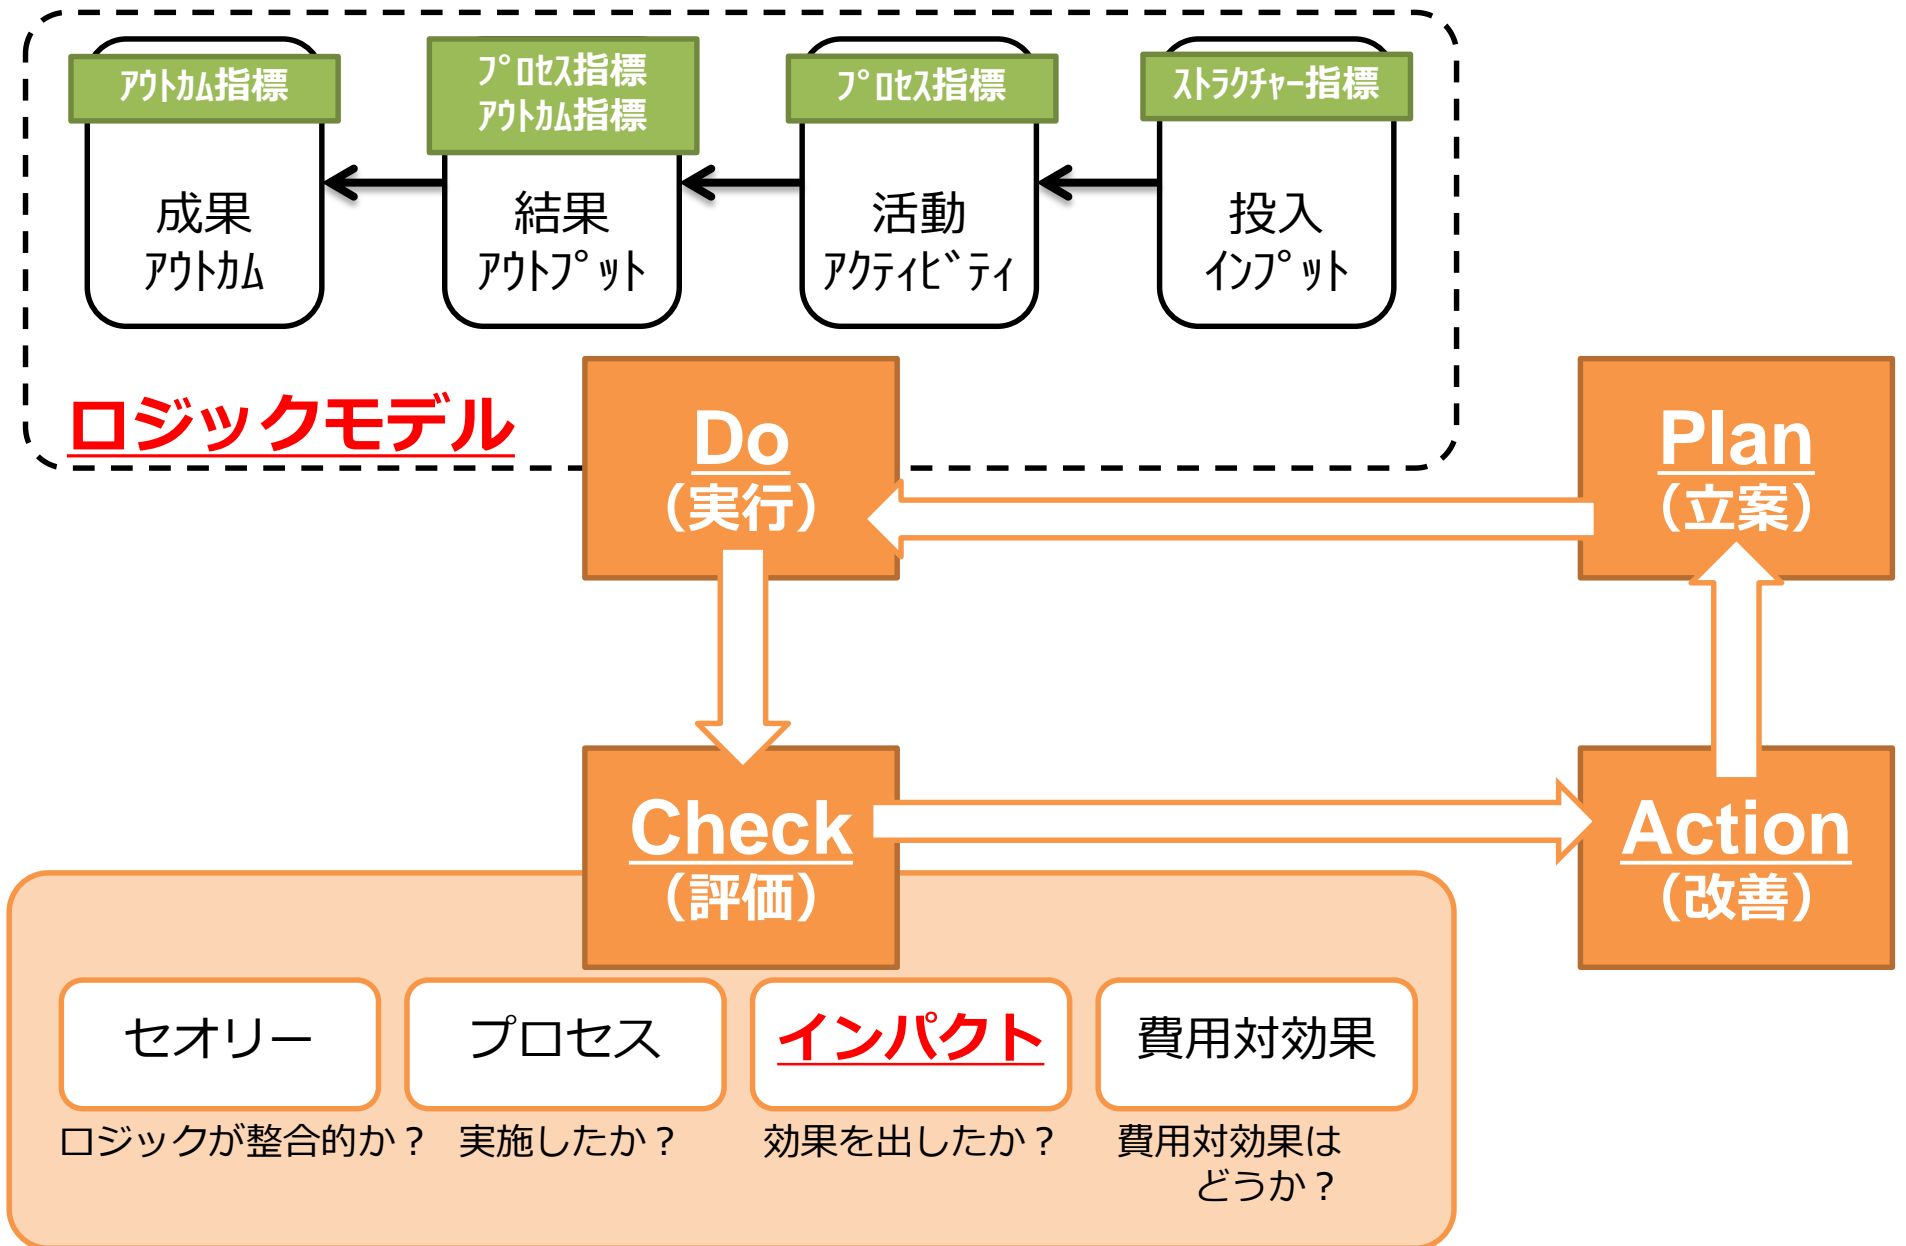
ｱｳﾄｶﾑ指標

成果
ｱｳﾄｶﾑ

ﾌﾟﾛｾｽ指標
ｱｳﾄｶﾑ指標

結果
ｱｳﾄﾌﾟｯﾄ

ﾌﾟﾛｾｽ指標

活動
ｱｸﾃｨﾋﾞﾃｨ

ｽﾄﾗｸﾁｬｰ指標

投入
ｲﾝﾌﾟｯﾄ

ロジックモデル

Do
（実行）

Plan
（立案）

Check
（評価）

Action
（改善）

セオリー
ロジックが整合的か？

プロセス
実施したか？

インパクト
効果を出したか？

費用対効果
費用対効果はどうか？